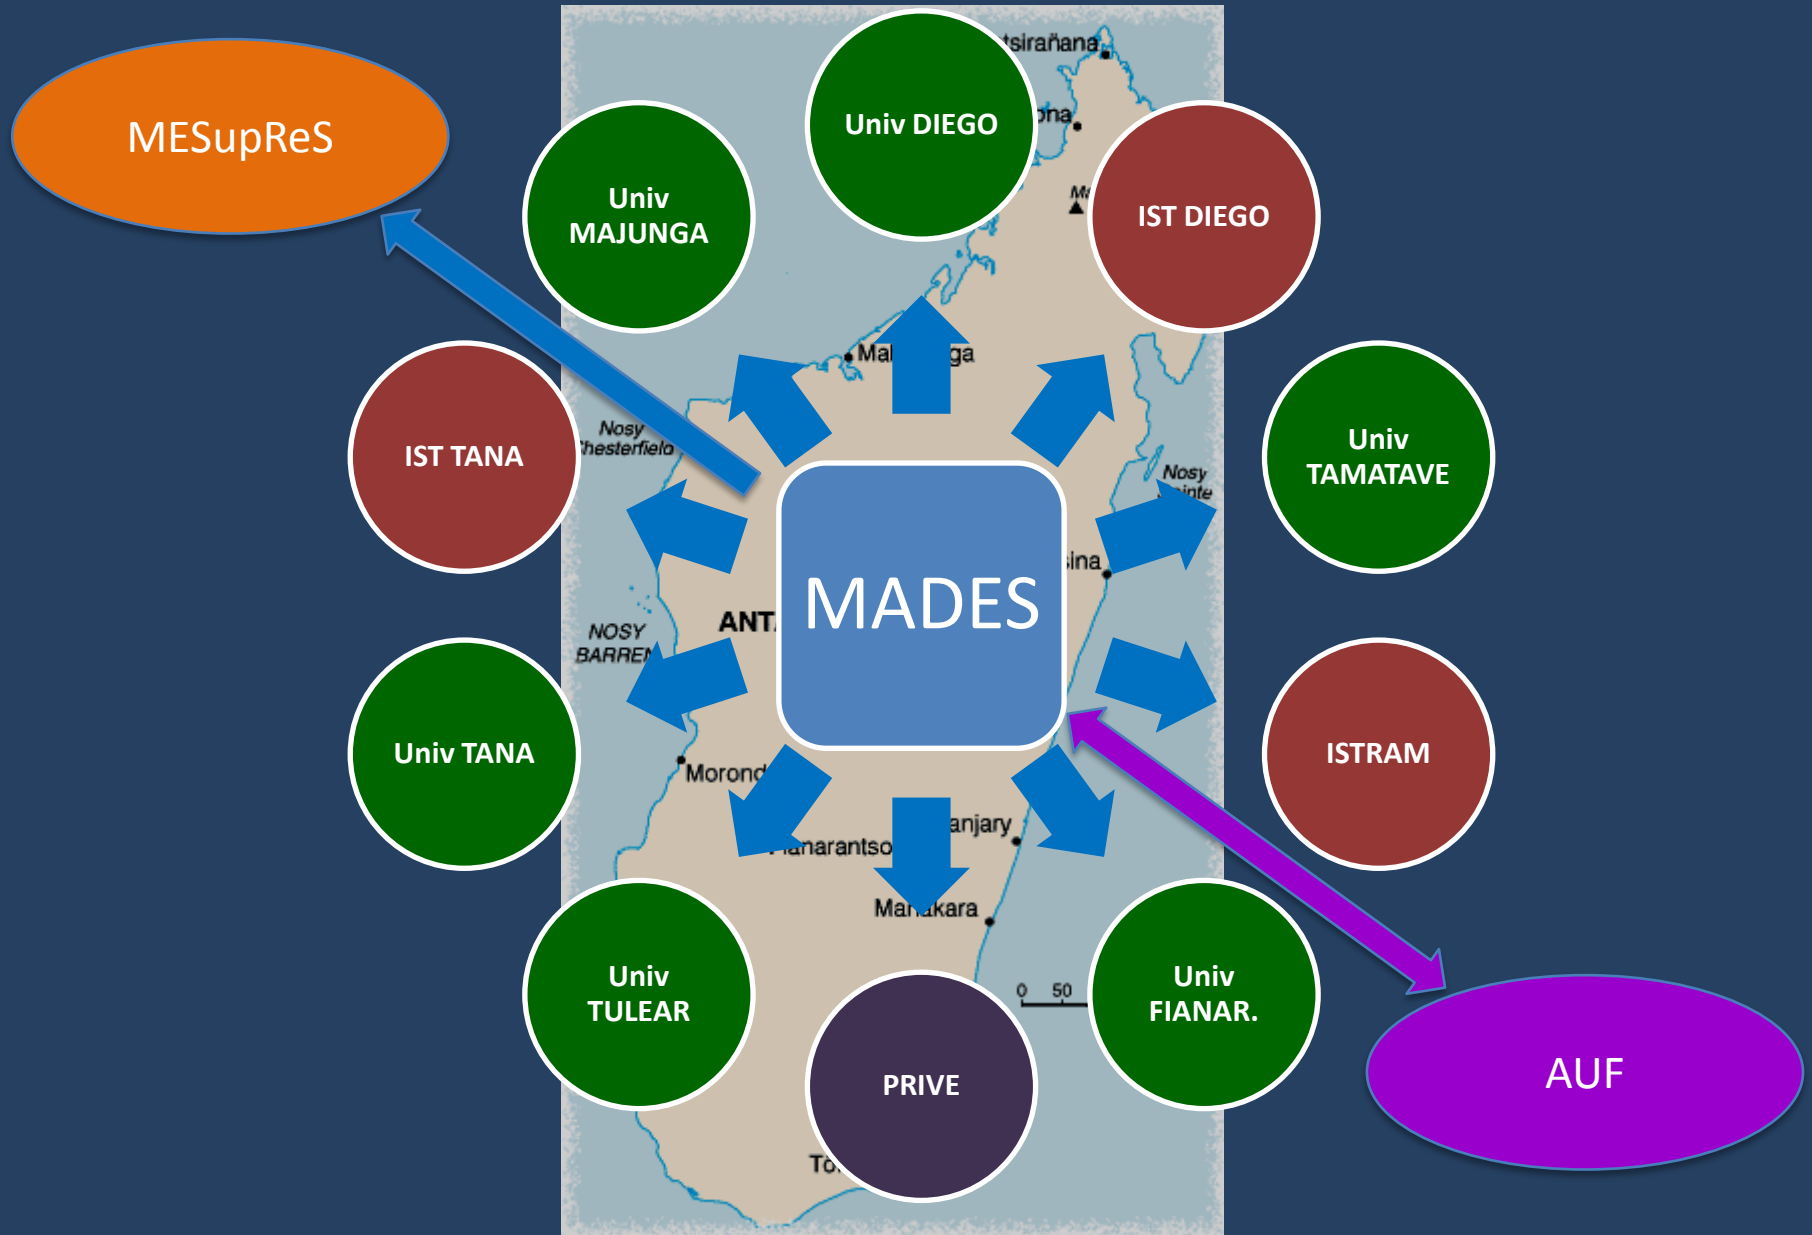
MESupReS

Univ DIEGO

tsirañana

ona

Univ MAJUNGA

IST DIEGO

Ma

Mal ga

IST TANA

Nosy Chesterfield

Univ TAMATAVE

Nosy Sainte

MADES

sina

NOSY BARREN

ANT

Univ TANA

ISTRAM

Morond

anjary

ianarantso

Manakara

Univ TULEAR

0 50

Univ FIANAR.

AUF

PRIVE

To